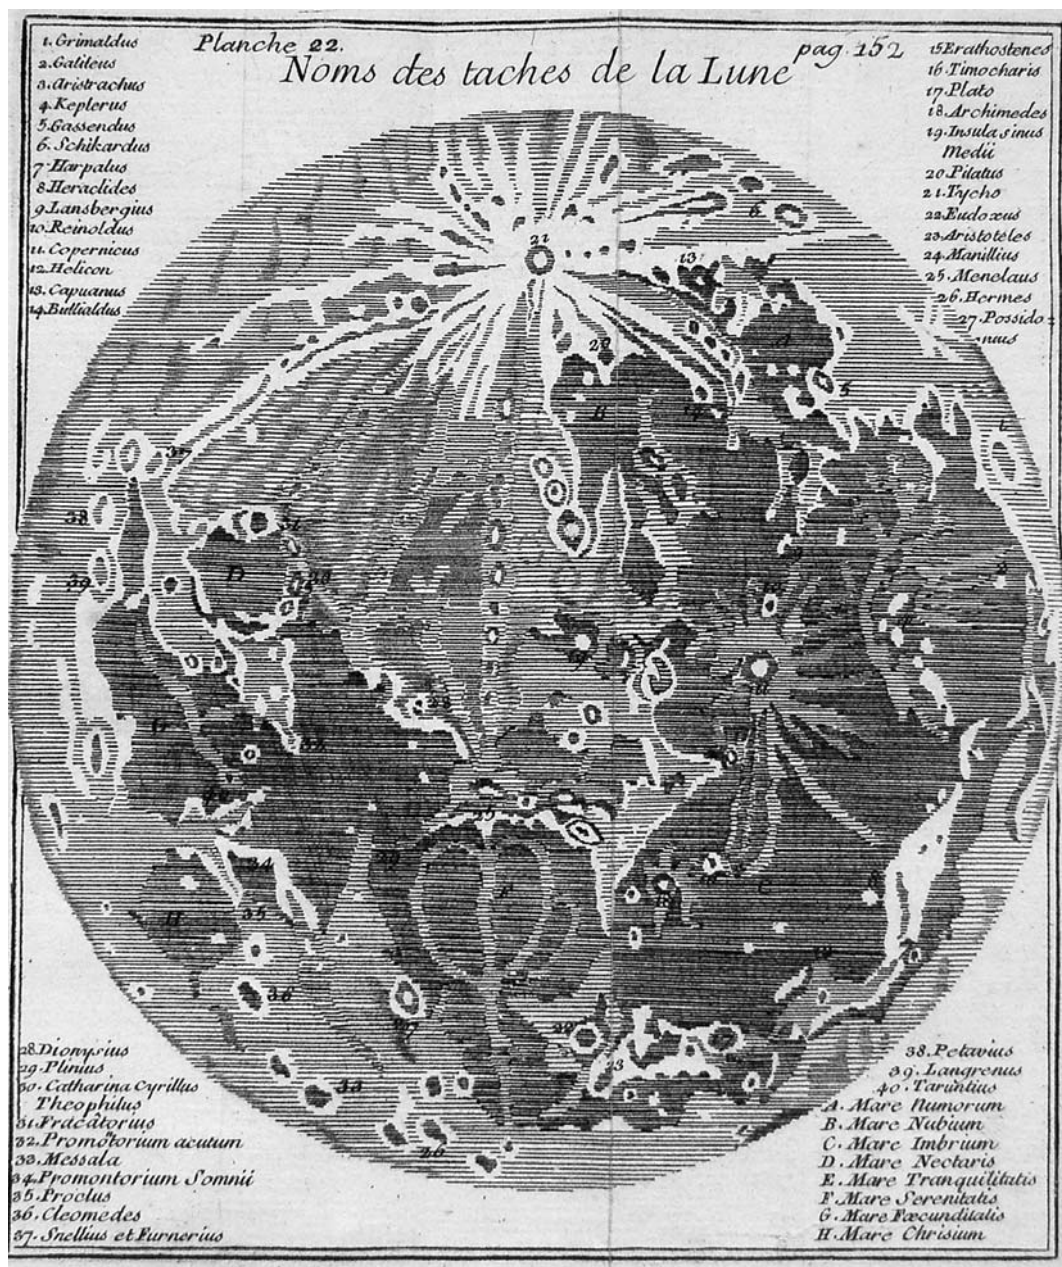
Planche 22.

pag. 152

Noms des taches de la Lune

1. Grimaldus
2. Galileus
3. Aristrachus
4. Keplerus
5. Gassendus
6. Schikardus
7. Harpalus
8. Heraclides
9. Lansbergius
10. Reinoldus
11. Copernicus
12. Helicon
13. Capuanus
14. Bullialdus

15. Erathostenes
16. Timocharis
17. Plato
18. Archimedes
19. Insula sinus Medii
20. Pilatus
21. Tycho
22. Eudoxus
23. Aristoteles
24. Manillius
25. Menelaus
26. Hermes
27. Possido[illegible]nus

28. Dionysius
29. Plinius
30. Catharina Cyrillus Theophilus
31. Fracatorius
32. Promotorium acutum
33. Messala
34. Promontorium Somnii
35. Proclus
36. Cleomedes
37. Snellius et Furnerius

38. Petavius
39. Langrenus
40. Taruntius
A. Mare Humorum
B. Mare Nubium
C. Mare Imbrium
D. Mare Nectaris
E. Mare Tranquilitatis
F. Mare Serenitatis
G. Mare Fæcunditatis
H. Mare Chrisium

21
13
6
20
5
B
14
1
37
38
31
D
30
39
10
19
11
A
4
28
E
32
40
17
29
2
34
35
H
C
12
F
8
3
36
27
22
33
23
26